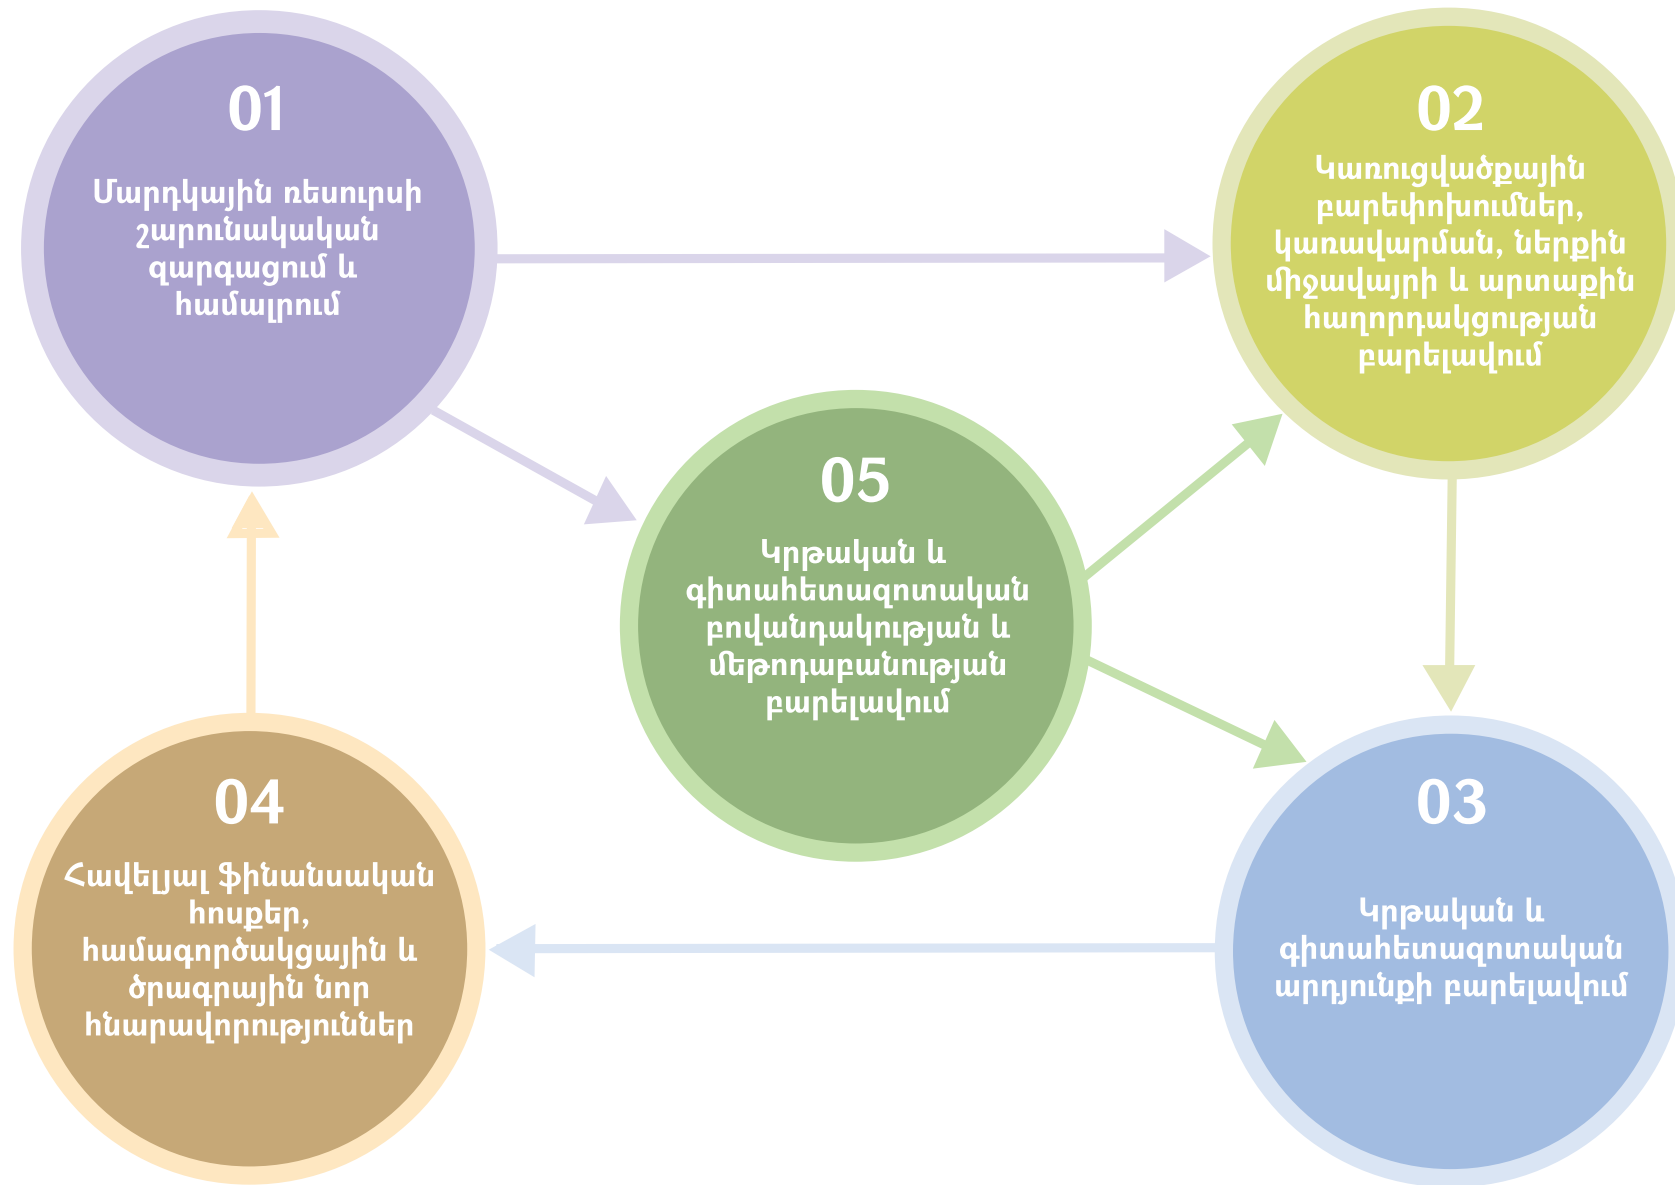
01

Մարդկային ռեսուրսի շարունակական զարգացում և համալրում

02

Կառուցվածքային բարեփոխումներ, կառավարման, ներքին միջավայրի և արտաքին հաղորդակցության բարելավում

05

Կրթական և գիտահետազոտական բովանդակության և մեթոդաբանության բարելավում

04

Հավելյալ ֆինանսական հոսքեր, համագործակցային և ծրագրային նոր հնարավորություններ

03

Կրթական և գիտահետազոտական արդյունքի բարելավում